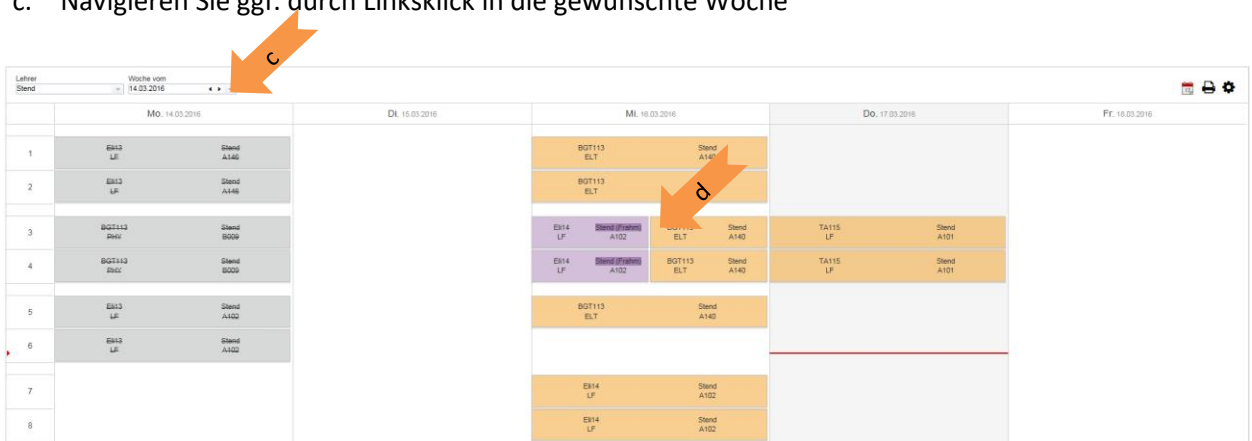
c. Navigieren Sie ggf. durch Linksklick in die gewünschte Woche

c

Lehrer
Stend

Woche vom
14.03.2016

| | Mo. 14.03.2016 | Di. 15.03.2016 | Mi. 16.03.2016 | Do. 17.03.2016 | Fr. 18.03.2016 |
|---|---|---|---|---|---|
| 1 | Eli13 LF Stend A146 | | BGT113 ELT Stend A140 | | |
| 2 | Eli13 LF Stend A146 | | BGT113 ELT | | |
| 3 | BGT113 PHY Stend B009 | | Eli14 LF Stend (Frahm) A102 / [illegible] ELT Stend A140 | TA115 LF Stend A101 | |
| 4 | BGT113 PHY Stend B009 | | Eli14 LF Stend (Frahm) A102 / BGT113 ELT Stend A140 | TA115 LF Stend A101 | |
| 5 | Eli13 LF Stend A102 | | BGT113 ELT Stend A140 | | |
| 6 | Eli13 LF Stend A102 | | | | |
| 7 | | | Eli14 LF Stend A102 | | |
| 8 | | | Eli14 LF Stend A102 | | |

d